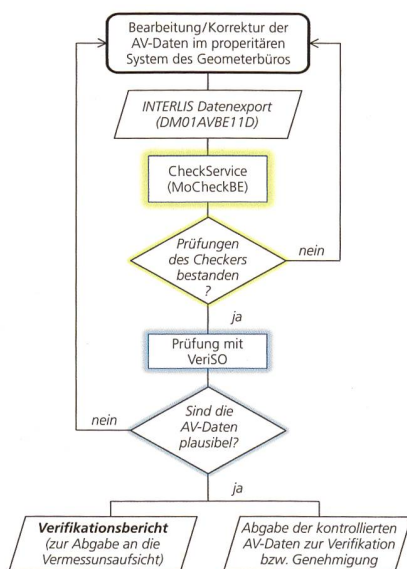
Bearbeitung/Korrektur der AV-Daten im properitären System des Geometerbüros

INTERLIS Datenexport (DM01AVBE11D)

CheckService (MoCheckBE)

Prüfungen des Checkers bestanden ?

nein

ja

Prüfung mit VeriSO

Sind die AV-Daten plausibel?

nein

ja

Verifikationsbericht (zur Abgabe an die Vermessunsaufsicht)

Abgabe der kontrollierten AV-Daten zur Verifikation bzw. Genehmigung